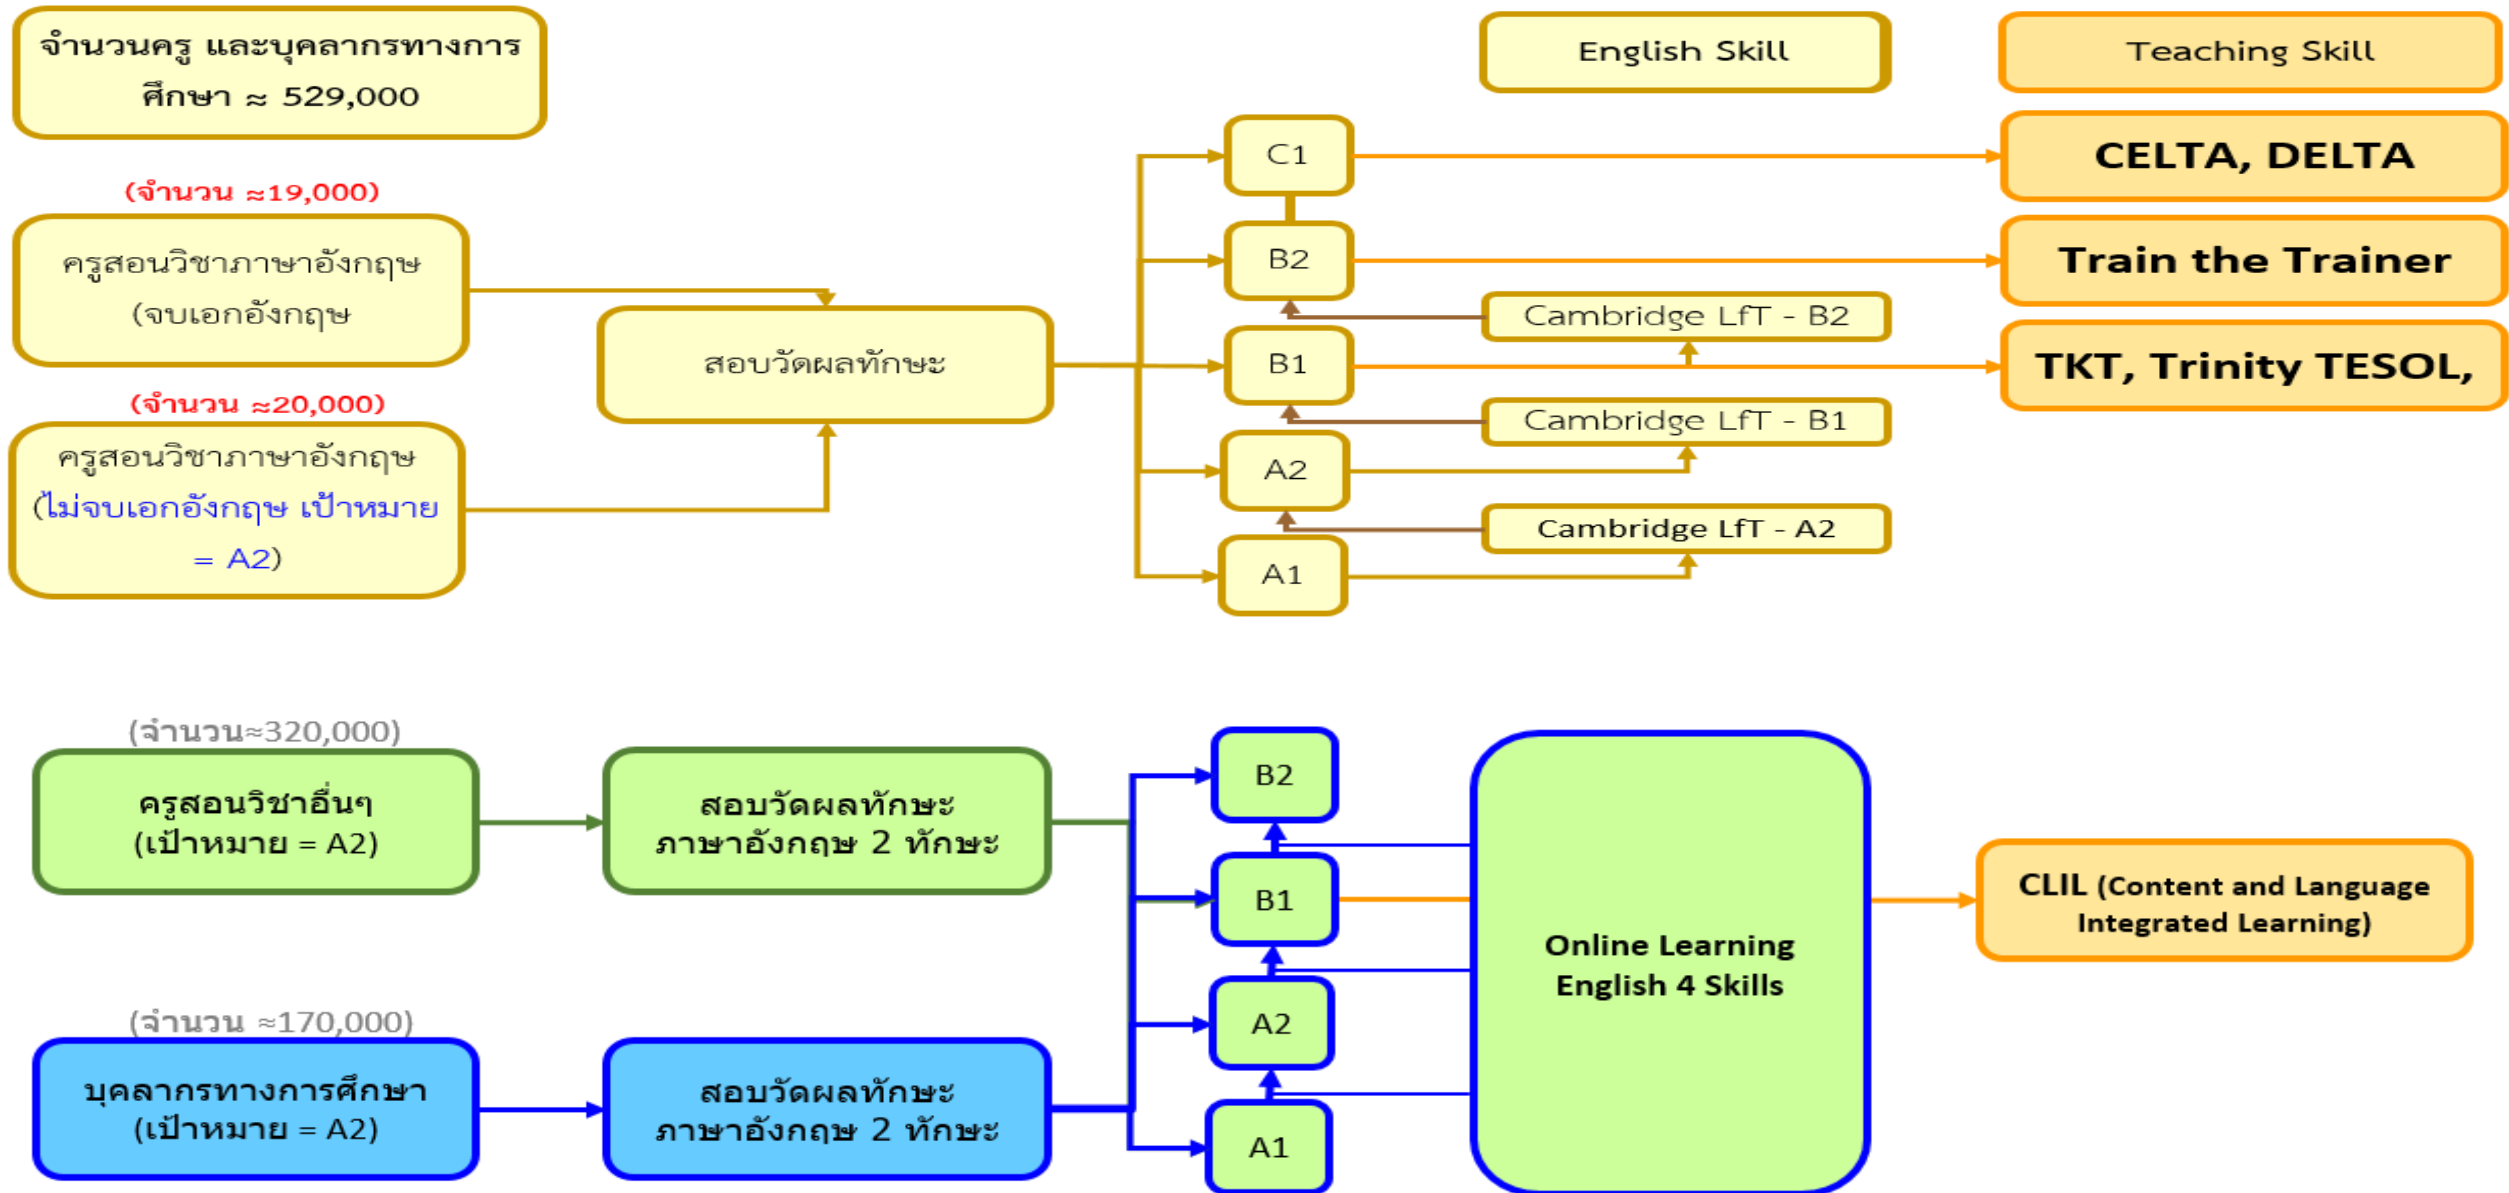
จำนวนครู และบุคลากรทางการศึกษา ≈ 529,000

English Skill

Teaching Skill

(จำนวน ≈19,000)

ครูสอนวิชาภาษาอังกฤษ (จบเอกอังกฤษ

(จำนวน ≈20,000)

ครูสอนวิชาภาษาอังกฤษ (ไม่จบเอกอังกฤษ เป้าหมาย = A2)

สอบวัดผลทักษะ

C1

B2

B1

A2

A1

Cambridge LfT - B2

Cambridge LfT - B1

Cambridge LfT - A2

CELTA, DELTA

Train the Trainer

TKT, Trinity TESOL,

(จำนวน≈320,000)

ครูสอนวิชาอื่นๆ (เป้าหมาย = A2)

สอบวัดผลทักษะ ภาษาอังกฤษ 2 ทักษะ

(จำนวน ≈170,000)

บุคลากรทางการศึกษา (เป้าหมาย = A2)

สอบวัดผลทักษะ ภาษาอังกฤษ 2 ทักษะ

B2

B1

A2

A1

Online Learning English 4 Skills

CLIL (Content and Language Integrated Learning)